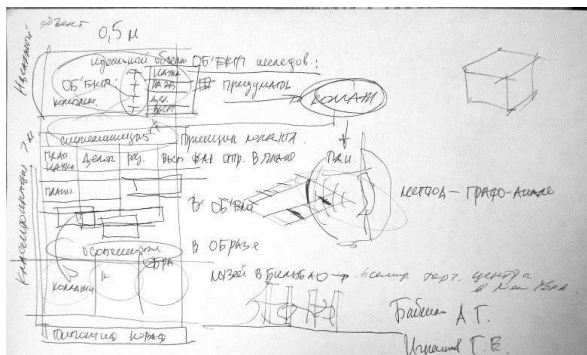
Начальный объект 0,5 м

идеальный объем ОБЪЕКТ исследов.:

ОБЪЕКТ: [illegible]

придумать

команда

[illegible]

Проекция комплекта

ПКИ

метод — графо-анализ

Пласт Дейст. Ред. Выс. Фак. Стр. В плане

В объеме

В образе

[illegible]

Музей в Бильбао → всемир. дорог. центра в Нью-Йорке

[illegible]

Бабкин А.Т.

Иванов Г.Е.

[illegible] образ

Классификация ТИ